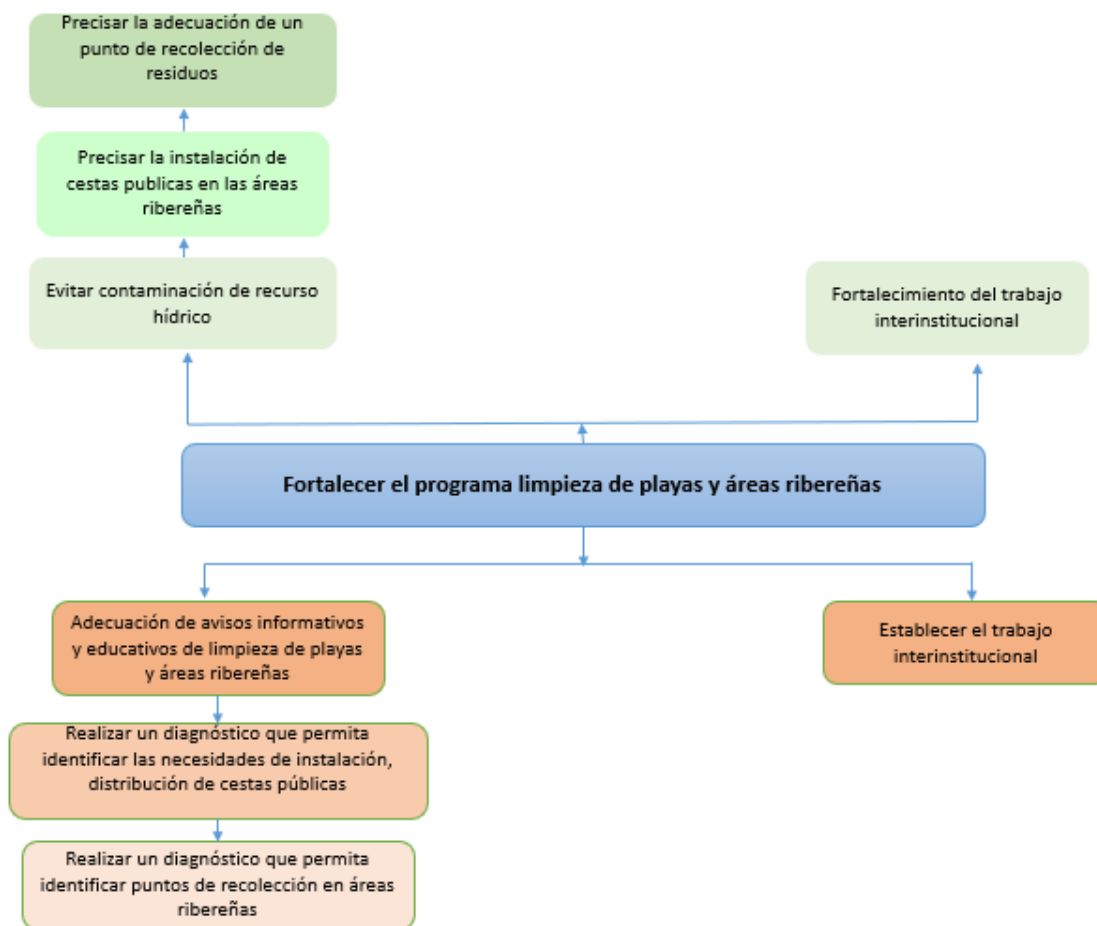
Precisar la adecuación de un punto de recolección de residuos

Precisar la instalación de cestas publicas en las áreas ribereñas

Evitar contaminación de recurso hídrico

Fortalecimiento del trabajo interinstitucional

Fortalecer el programa limpieza de playas y áreas ribereñas

Adecuación de avisos informativos y educativos de limpieza de playas y áreas ribereñas

Establecer el trabajo interinstitucional

Realizar un diagnóstico que permita identificar las necesidades de instalación, distribución de cestas públicas

Realizar un diagnóstico que permita identificar puntos de recolección en áreas ribereñas